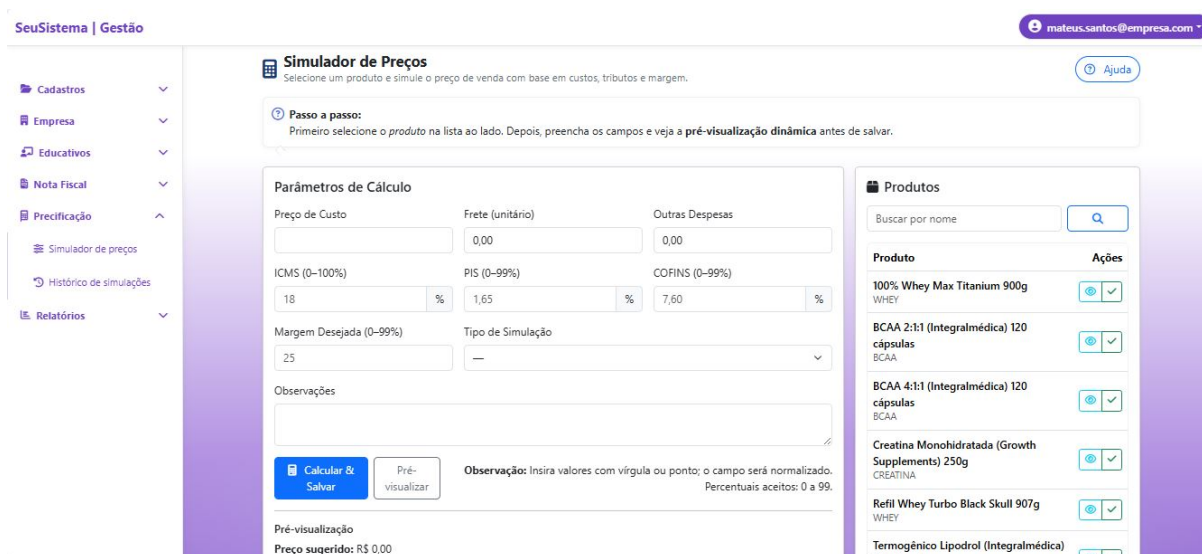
SeuSistema | Gestão

mateus.santos@empresa.com

Cadastros
Empresa
Educativos
Nota Fiscal
Precificação
Simulador de preços
Histórico de simulações
Relatórios

Simulador de Preços
Selecione um produto e simule o preço de venda com base em custos, tributos e margem.

Ajuda

Passo a passo:
Primeiro selecione o produto na lista ao lado. Depois, preencha os campos e veja a pré-visualização dinâmica antes de salvar.

Parâmetros de Cálculo

Preço de Custo

Frete (unitário)
0,00

Outras Despesas
0,00

ICMS (0–100%)
18 %

PIS (0–99%)
1,65 %

COFINS (0–99%)
7,60 %

Margem Desejada (0–99%)
25

Tipo de Simulação
—

Observações

Calcular & Salvar

Pré-visualizar

Observação: Insira valores com vírgula ou ponto; o campo será normalizado. Percentuais aceitos: 0 a 99.

Pré-visualização
Preço sugerido: R$ 0,00

Produtos

Buscar por nome

| Produto | Ações |
|---|---|
| 100% Whey Max Titanium 900g WHEY | |
| BCAA 2:1:1 (Integralmédica) 120 cápsulas BCAA | |
| BCAA 4:1:1 (Integralmédica) 120 cápsulas BCAA | |
| Creatina Monohidratada (Growth Supplements) 250g CREATINA | |
| Refil Whey Turbo Black Skull 907g WHEY | |
| Termogênico Lipodrol (Integralmédica) | |